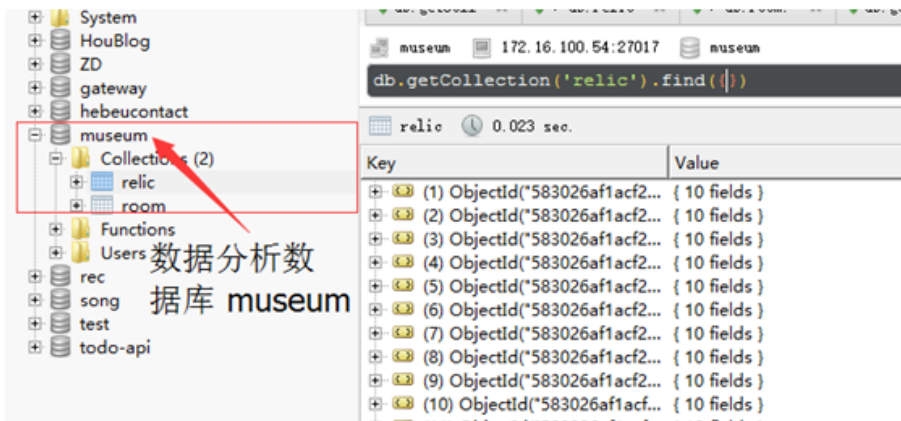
System
HouBlog
ZD
gateway
hebeucontact
museum
Collections (2)
relic
room
Functions
Users
rec
song
test
todo-api

数据分析数据库 museum

db.get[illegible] | db.relic | db.room | db.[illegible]

museum 172.16.100.54:27017 museum

db.getCollection('relic').find({})

relic 0.023 sec.

| Key | Value |
|---|---|
| (1) ObjectId("583026af1acf2... | { 10 fields } |
| (2) ObjectId("583026af1acf2... | { 10 fields } |
| (3) ObjectId("583026af1acf2... | { 10 fields } |
| (4) ObjectId("583026af1acf2... | { 10 fields } |
| (5) ObjectId("583026af1acf2... | { 10 fields } |
| (6) ObjectId("583026af1acf2... | { 10 fields } |
| (7) ObjectId("583026af1acf2... | { 10 fields } |
| (8) ObjectId("583026af1acf2... | { 10 fields } |
| (9) ObjectId("583026af1acf2... | { 10 fields } |
| (10) ObjectId("583026af1acf... | { 10 fields } |